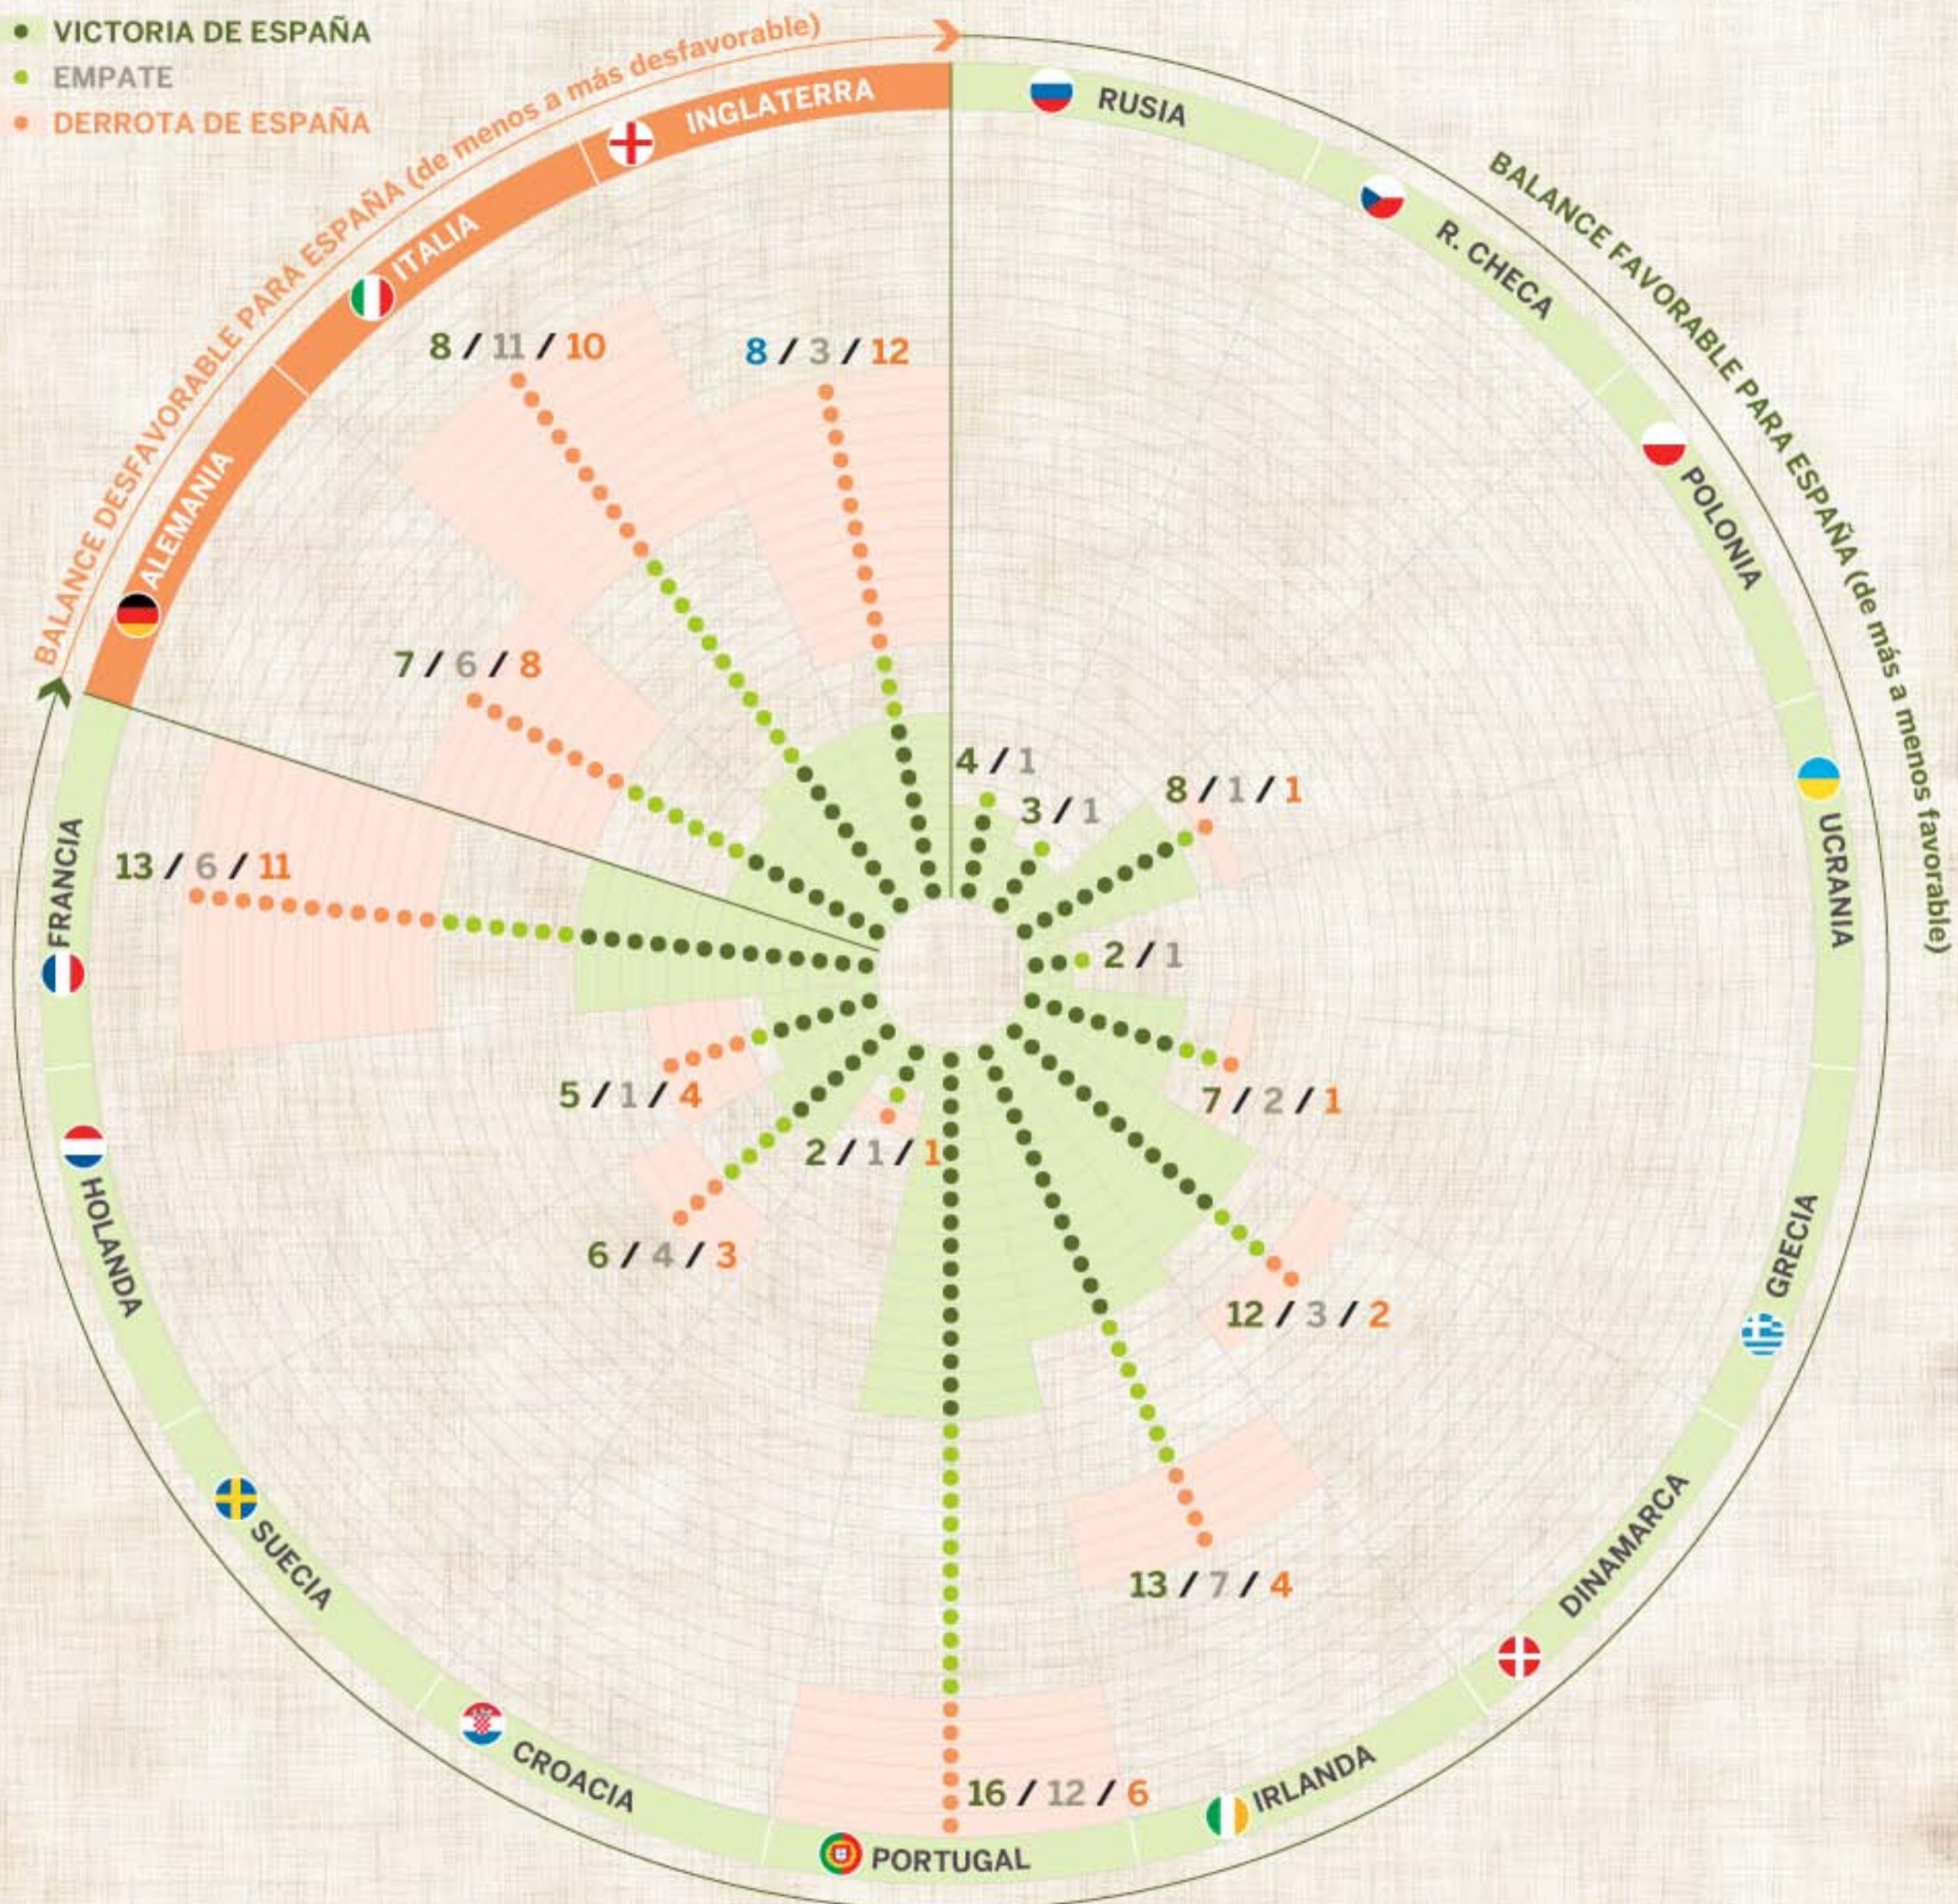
• VICTORIA DE ESPAÑA
• EMPATE
• DERROTA DE ESPAÑA

BALANCE DESFAVORABLE PARA ESPAÑA (de menos a más desfavorable)

ALEMANIA
ITALIA
INGLATERRA

BALANCE FAVORABLE PARA ESPAÑA (de más a menos favorable)

RUSIA
R. CHECA
POLONIA
UCRANIA
GRECIA
DINAMARCA
IRLANDA
PORTUGAL
CROACIA
SUECIA
HOLANDA
FRANCIA

8 / 11 / 10
8 / 3 / 12
7 / 6 / 8
4 / 1
3 / 1
8 / 1 / 1
13 / 6 / 11
2 / 1
5 / 1 / 4
7 / 2 / 1
2 / 1 / 1
6 / 4 / 3
12 / 3 / 2
13 / 7 / 4
16 / 12 / 6